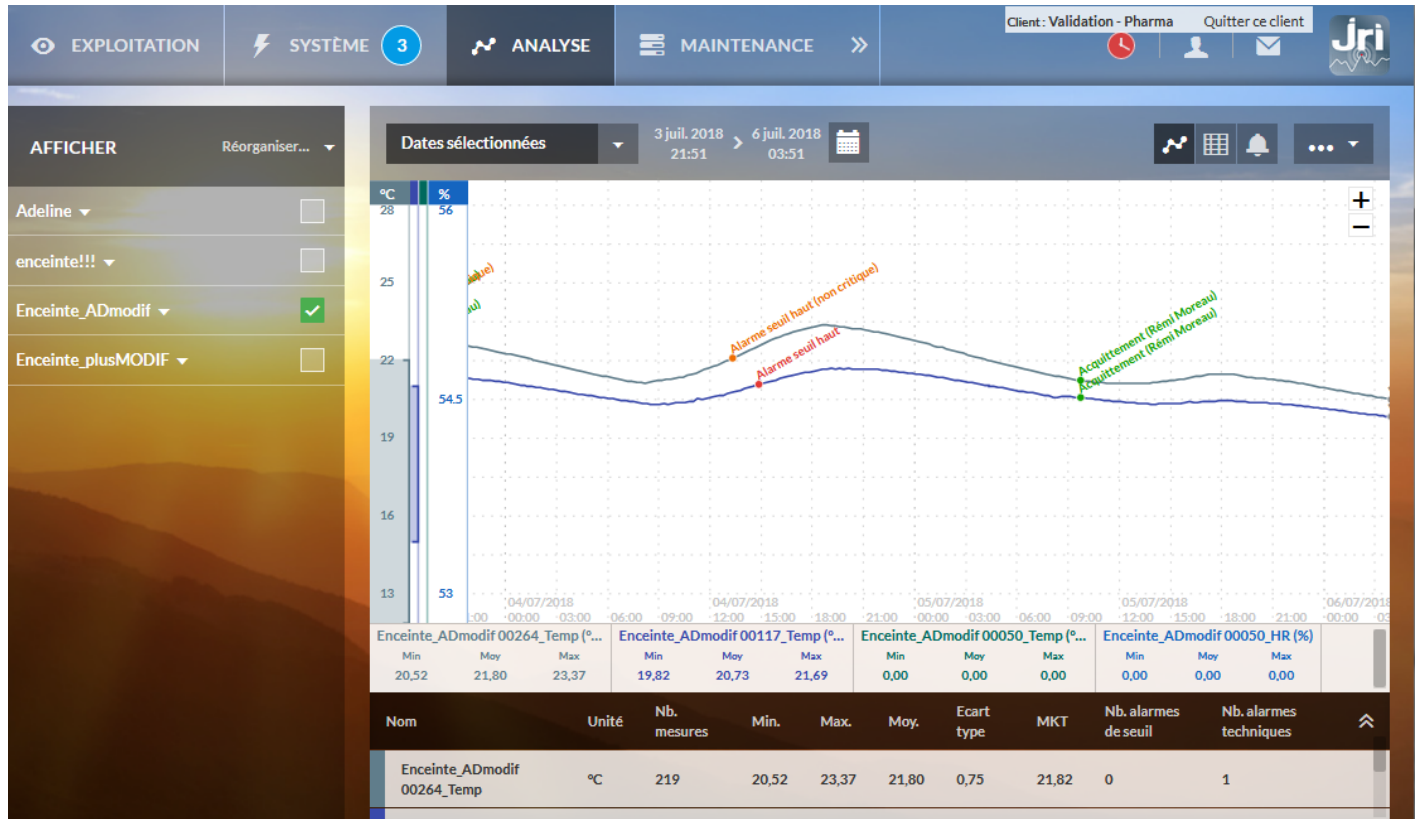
EXPLOITATION SYSTÈME 3 ANALYSE MAINTENANCE »

Client : Validation - Pharma Quitter ce client

jri

AFFICHER Réorganiser...

Adeline

enceinte!!!

Enceinte_ADmodif

Enceinte_plusMODIF

Dates sélectionnées 3 juil. 2018 21:51 > 6 juil. 2018 03:51

°C %

28 56

25

22

54.5

19

16

13 53

+
−

Alarme seuil haut (non critique)
Alarme seuil haut
Acquittement (Rémi Moreau)
Acquittement (Rémi Moreau)

:00 04/07/2018 00:00 03:00 06:00 09:00 04/07/2018 12:00 15:00 18:00 21:00 05/07/2018 00:00 03:00 06:00 09:00 05/07/2018 12:00 15:00 18:00 21:00 06/07/2018 00:00 03:0

| Enceinte_ADmodif 00264_Temp (°... | | | Enceinte_ADmodif 00117_Temp (°... | | | Enceinte_ADmodif 00050_Temp (°... | | | Enceinte_ADmodif 00050_HR (%) | | |
|---|---|---|---|---|---|---|---|---|---|---|---|
| Min | Moy | Max | Min | Moy | Max | Min | Moy | Max | Min | Moy | Max |
| 20,52 | 21,80 | 23,37 | 19,82 | 20,73 | 21,69 | 0,00 | 0,00 | 0,00 | 0,00 | 0,00 | 0,00 |

| Nom | Unité | Nb. mesures | Min. | Max. | Moy. | Ecart type | MKT | Nb. alarmes de seuil | Nb. alarmes techniques |
|---|---|---|---|---|---|---|---|---|---|
| Enceinte_ADmodif 00264_Temp | °C | 219 | 20,52 | 23,37 | 21,80 | 0,75 | 21,82 | 0 | 1 |